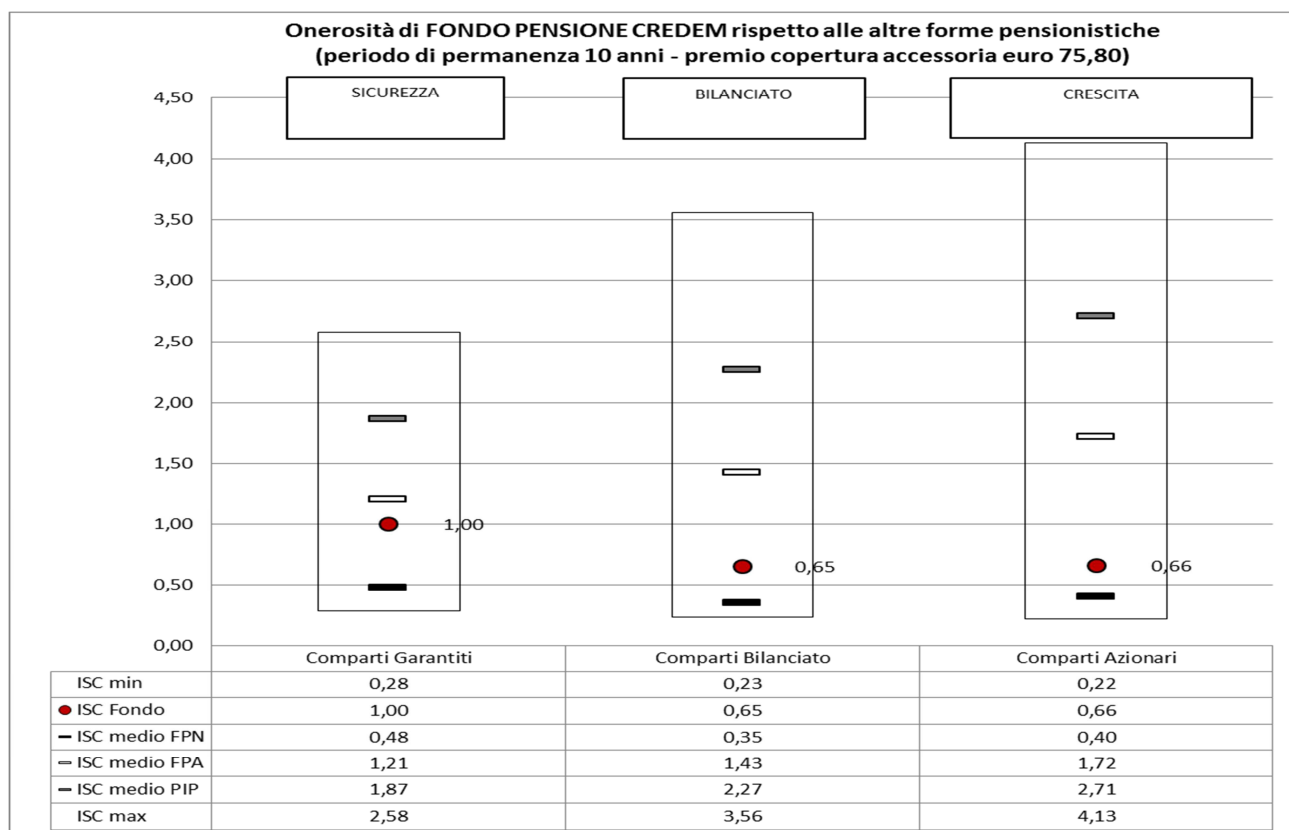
Onerosità di FONDO PENSIONE CREDEM rispetto alle altre forme pensionistiche
(periodo di permanenza 10 anni - premio copertura accessoria euro 75,80)

SICUREZZA

BILANCIATO

CRESCITA

4,50
4,00
3,50
3,00
2,50
2,00
1,50
1,00
0,50
0,00

1,00

0,65

0,66

| | Comparti Garantiti | Comparti Bilanciato | Comparti Azionari |
|---|---|---|---|
| ISC min | 0,28 | 0,23 | 0,22 |
| ISC Fondo | 1,00 | 0,65 | 0,66 |
| ISC medio FPN | 0,48 | 0,35 | 0,40 |
| ISC medio FPA | 1,21 | 1,43 | 1,72 |
| ISC medio PIP | 1,87 | 2,27 | 2,71 |
| ISC max | 2,58 | 3,56 | 4,13 |